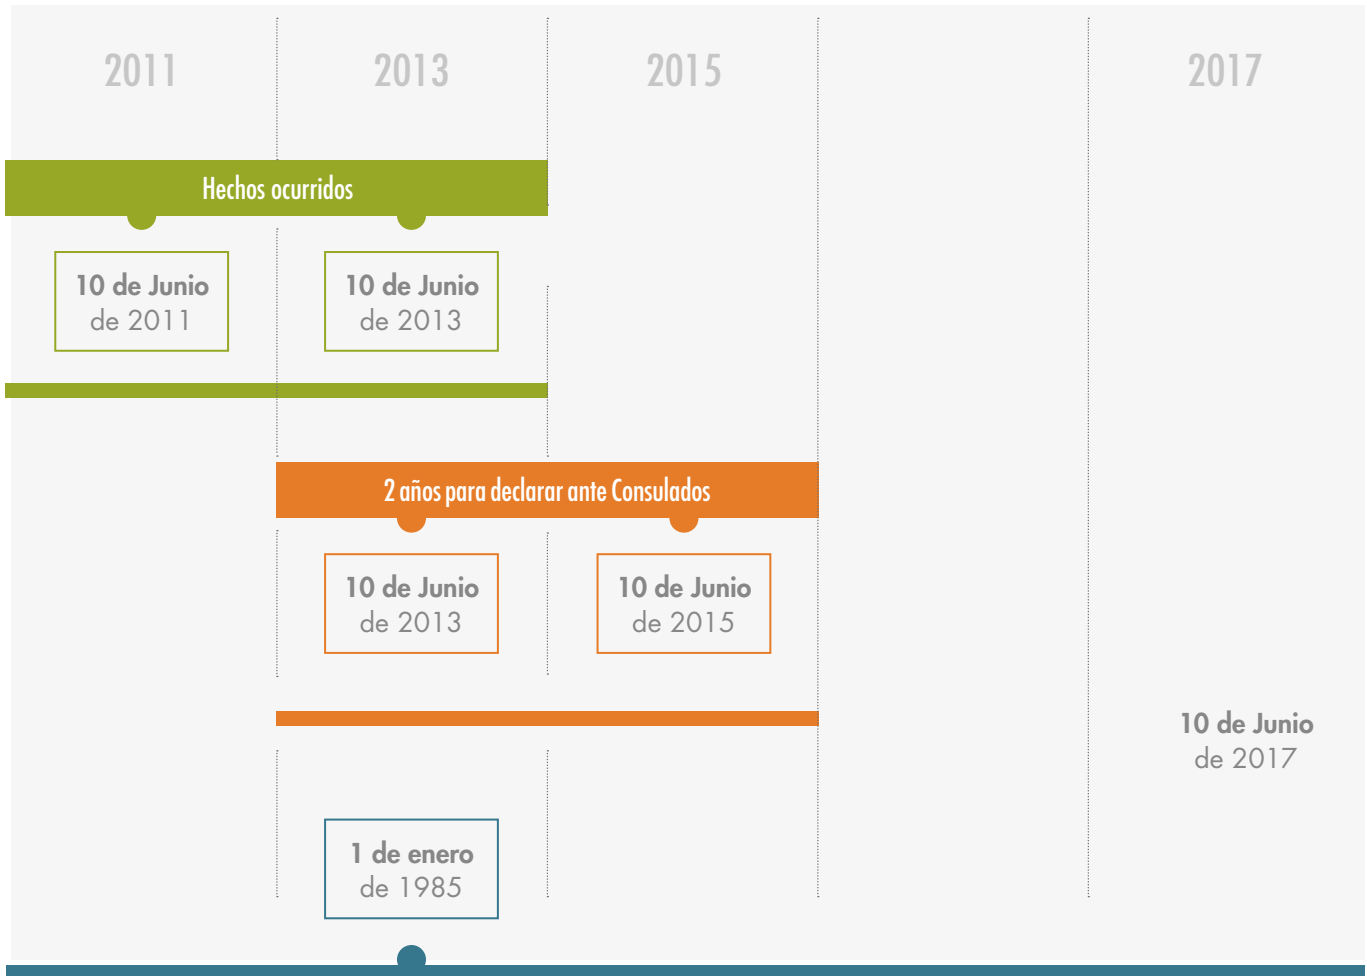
2011
2013
2015
2017

Hechos ocurridos

10 de Junio de 2011

10 de Junio de 2013

2 años para declarar ante Consulados

10 de Junio de 2013

10 de Junio de 2015

10 de Junio de 2017

1 de enero de 1985